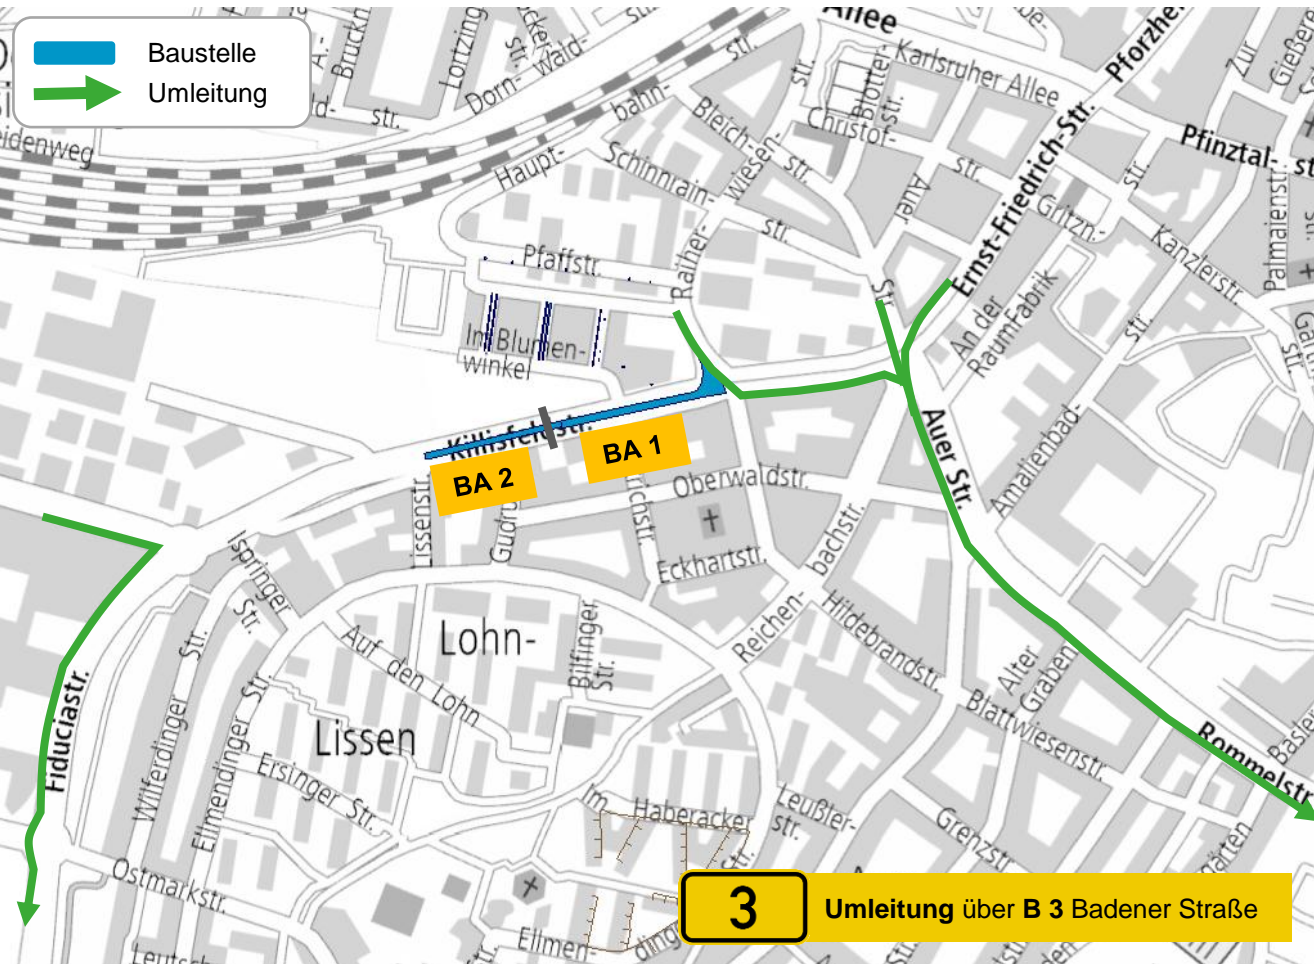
Baustelle
Umleitung

Allee
Karlsruher Allee
Pforzhe
Pfinztal- st
Ernst-Friedrich-Str.
Christof-
Blotter-str.
Bleich-str.
wiesen-str.
Schinnrain-
Haupt-
bahn-
Dorn-wald-str.
Lortzing
Bruck
idenweg
Pfaffstr.
Raiher-str.
Auer str.
Gritzn-
Kanzlerstr.
Palmaienstr.
An der Raumfabrik
Im Blumen-winkel
Killisfeldstr.
BA 1
BA 2
Oberwaldstr.
Eckhartstr.
Lissenstr.
Gudrun
richstr.
bachstr.
Reichen-
Hildebrandstr.
Auer Str.
Amalienbad-
Alter Graben
Blattwiesenstr.
Rommelstr.
Isspringer Str.
Lohn-
Lissen
Auf den Lohn
Bilfinger Str.
Wilferdinger Str.
Ellmendinger Str.
Ersinger Str.
Fiduciastr.
Ostmarkstr.
Im Haberacker
Leußler-str.
Grenzstr.
Ellmen-
3
Umleitung über B 3 Badener Straße